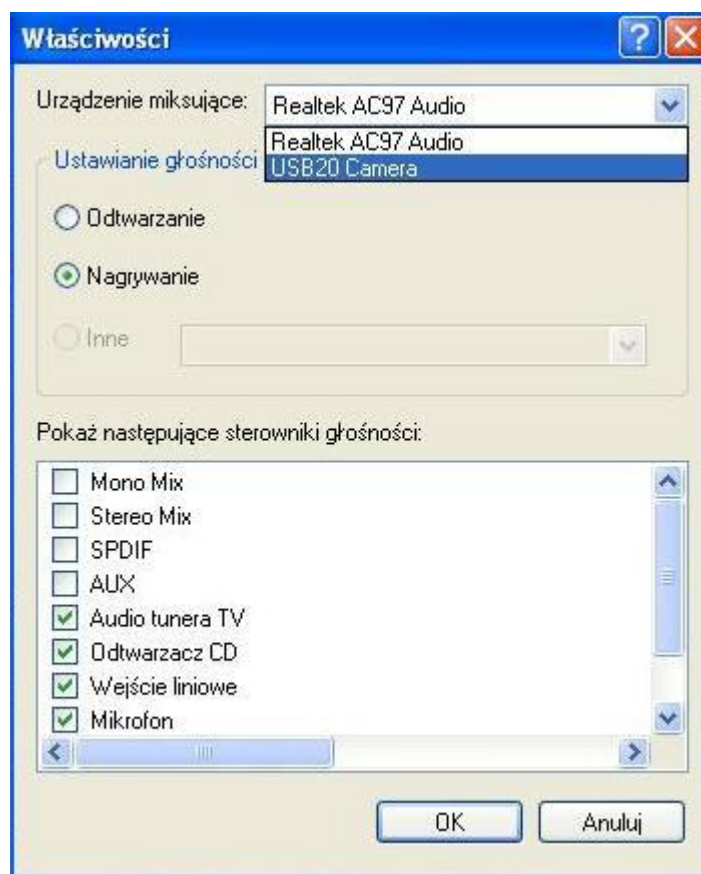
Właściwości

Urządzenie miksujące: Realtek AC97 Audio

Realtek AC97 Audio
USB20 Camera

Ustawianie głośności

Odtwarzanie

Nagrywanie

Inne

Pokaż następujące sterowniki głośności:

Mono Mix
Stereo Mix
SPDIF
AUX
Audio tunera TV
Odtwarzacz CD
Wejście liniowe
Mikrofon

OK
Anuluj